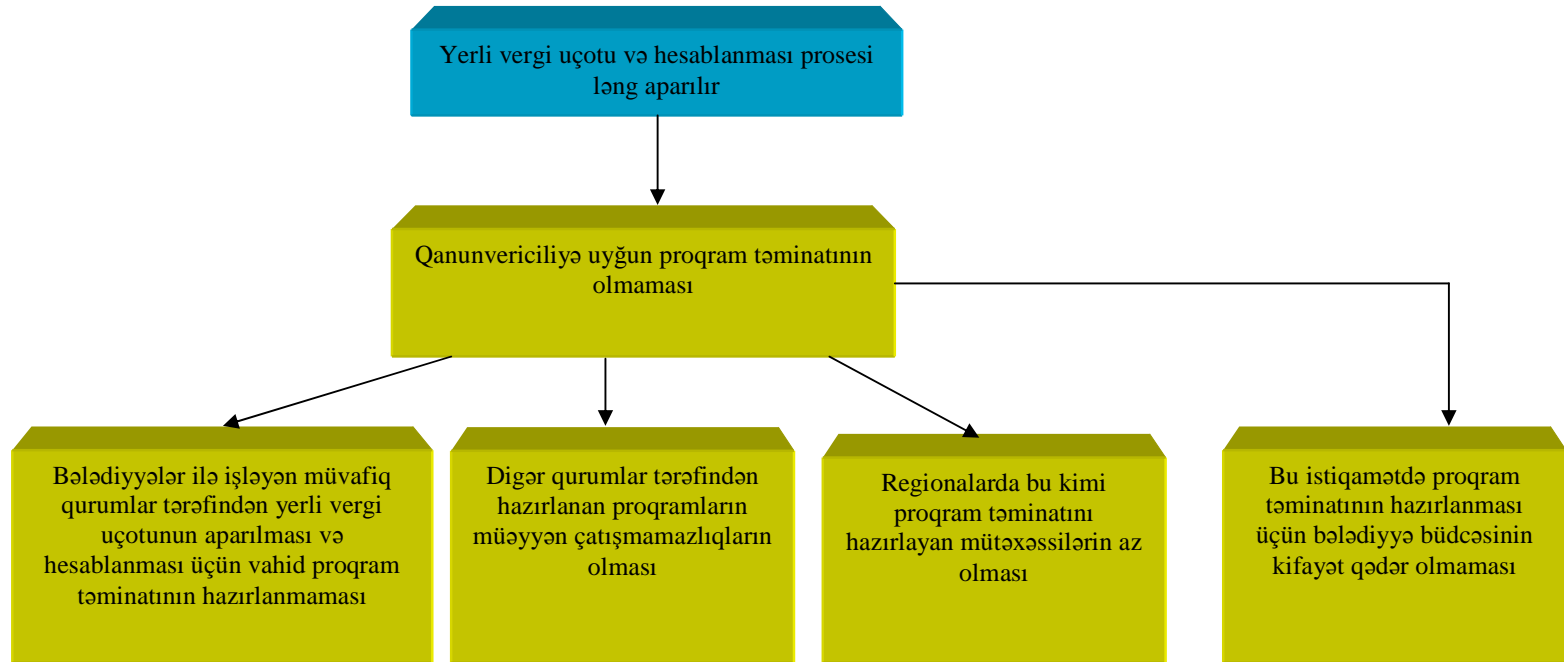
Yerli vergi uçotu və hesablanması prosesi ləng aparılır

Qanunvericiliyə uyğun proqram təminatının olmaması

Bələdiyyələr ilə işləyən müvafiq qurumlar tərəfindən yerli vergi uçotunun aparılması və hesablanması üçün vahid proqram təminatının hazırlanmaması

Digər qurumlar tərəfindən hazırlanan proqramların müəyyən çatışmamazlıqların olması

Regionalarda bu kimi proqram təminatını hazırlayan mütəxəssilərin az olması

Bu istiqamətdə proqram təminatının hazırlanması üçün bələdiyyə büdcəsinin kifayət qədər olmaması